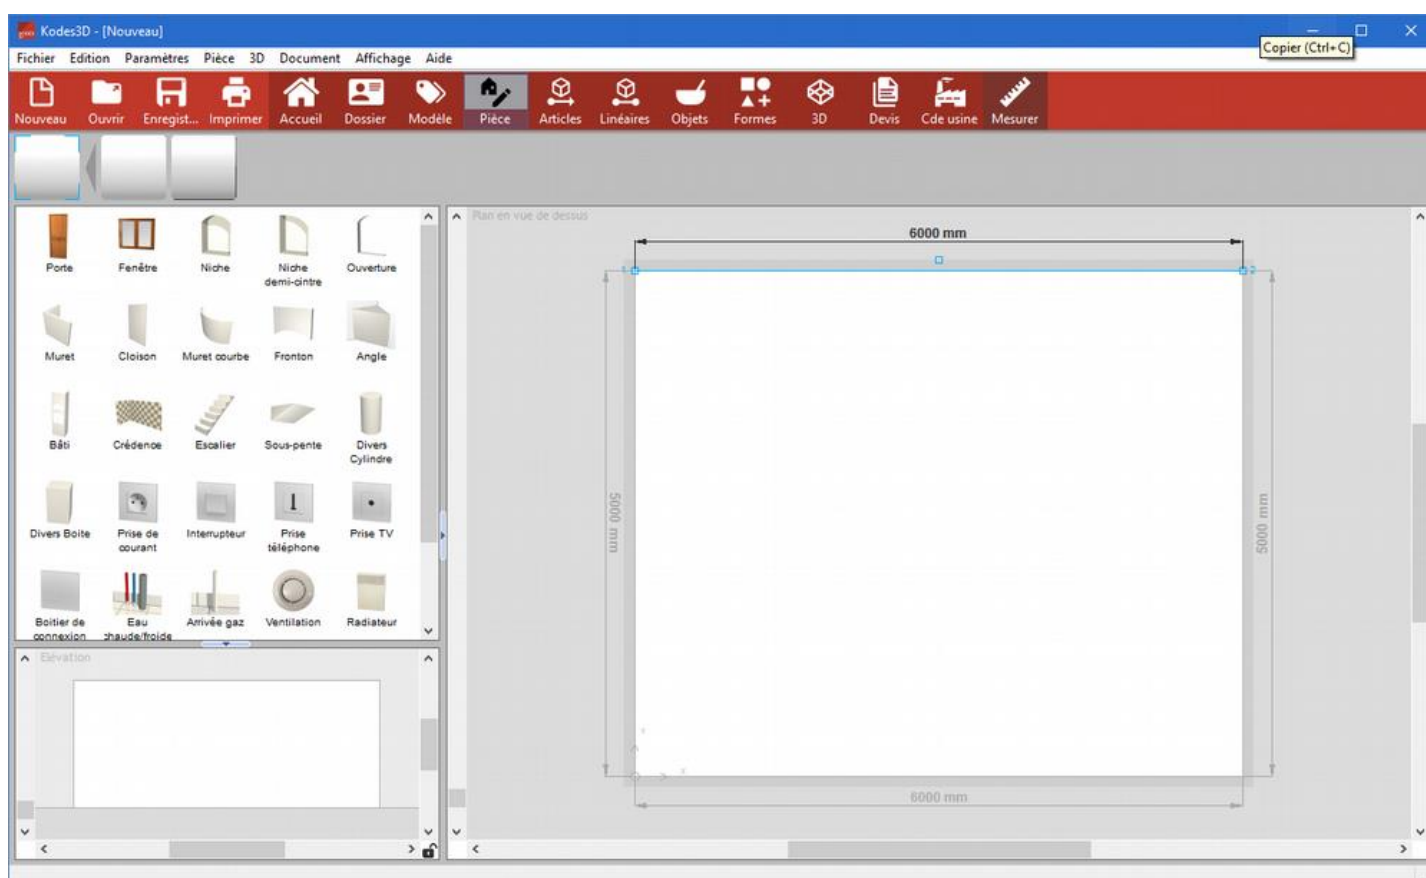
Kodes3D - [Nouveau]

Copier (Ctrl+C)

Fichier Edition Paramètres Pièce 3D Document Affichage Aide

Nouveau Ouvrir Enregist... Imprimer Accueil Dossier Modèle Pièce Articles Linéaires Objets Formes 3D Devis Cde usine Mesurer

Porte Fenêtre Niche Niche demi-cintre Ouverture
Muret Cloison Muret courbe Fronton Angle
Bâti Crédence Escalier Sous-pente Divers Cylindre
Divers Boite Prise de courant Interrupteur Prise téléphone Prise TV
Boitier de connexion Eau chaude/froide Arrivée gaz Ventilation Radiateur

Elévation

Plan en vue de dessus

6000 mm
5000 mm
5000 mm
6000 mm